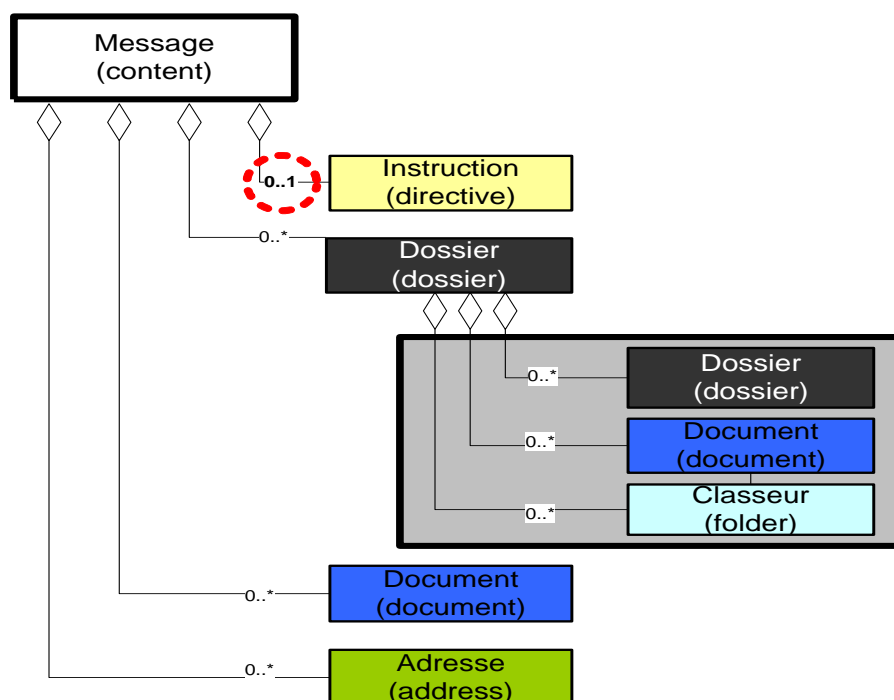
Message
(content)

0..1

Instruction
(directive)

0..*

Dossier
(dossier)

0..*

Dossier
(dossier)

0..*

Document
(document)

0..*

Classeur
(folder)

0..*

Document
(document)

0..*

Adresse
(address)